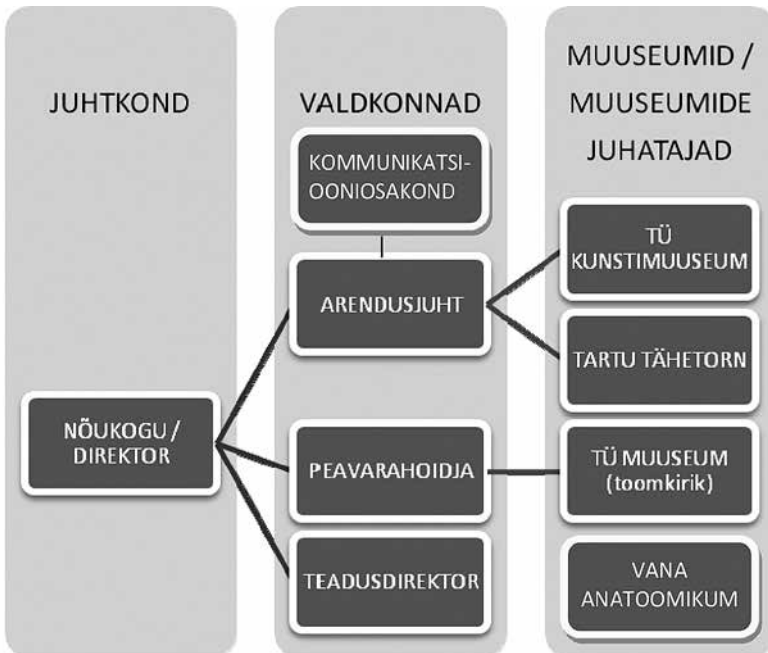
JUHTKOND

VALDKONNAD

MUUSEUMID / MUUSEUMIDE JUHATAJAD

KOMMUNIKATSIOONIOSAKOND

ARENDUSJUHT

TÜ KUNSTIMUUSEUM

TARTU TÄHETORN

NÕUKOGU / DIREKTOR

PEAVARAHOIDJA

TÜ MUUSEUM (toomkirik)

TEADUSDIREKTOR

VANA ANATOOMIKUM